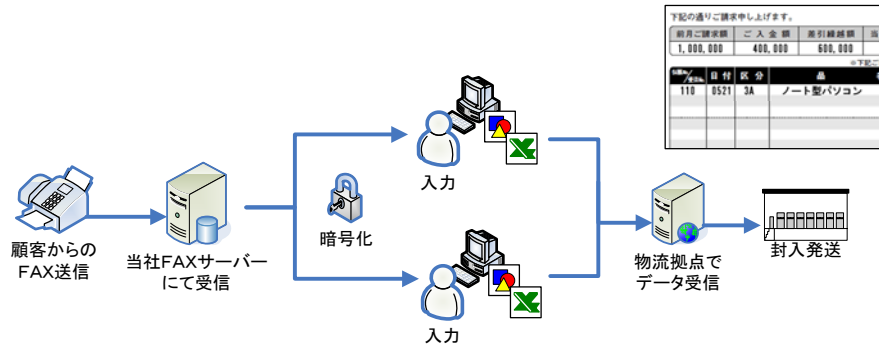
下記の通りご請求申し上げます。

| 前月ご請求額 | ご 入 金 額 | 差引繰越額 | 当 |
|---|---|---|---|
| 1,000,000 | 400,000 | 600,000 | |

※下記ご

| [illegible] | 日 付 | 区 分 | 品 |
|---|---|---|---|
| 110 | 0521 | 3A | ノート型パソコン |

顧客からの
FAX送信

当社FAXサーバー
にて受信

暗号化

入力

入力

物流拠点で
データ受信

封入発送